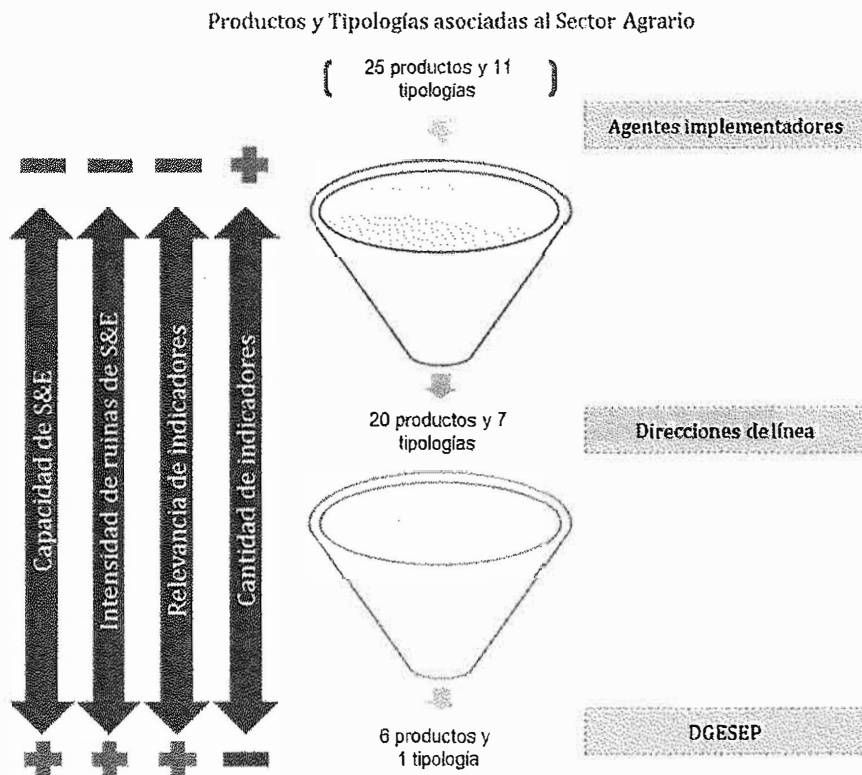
Productos y Tipologías asociadas al Sector Agrario

25 productos y 11 tipologías

Agentes implementadores

Capacidad de S&E

Intensidad de rutinas de S&E

Relevancia de indicadores

Cantidad de indicadores

20 productos y 7 tipologías

Direcciones de línea

6 productos y 1 tipología

DGESEP